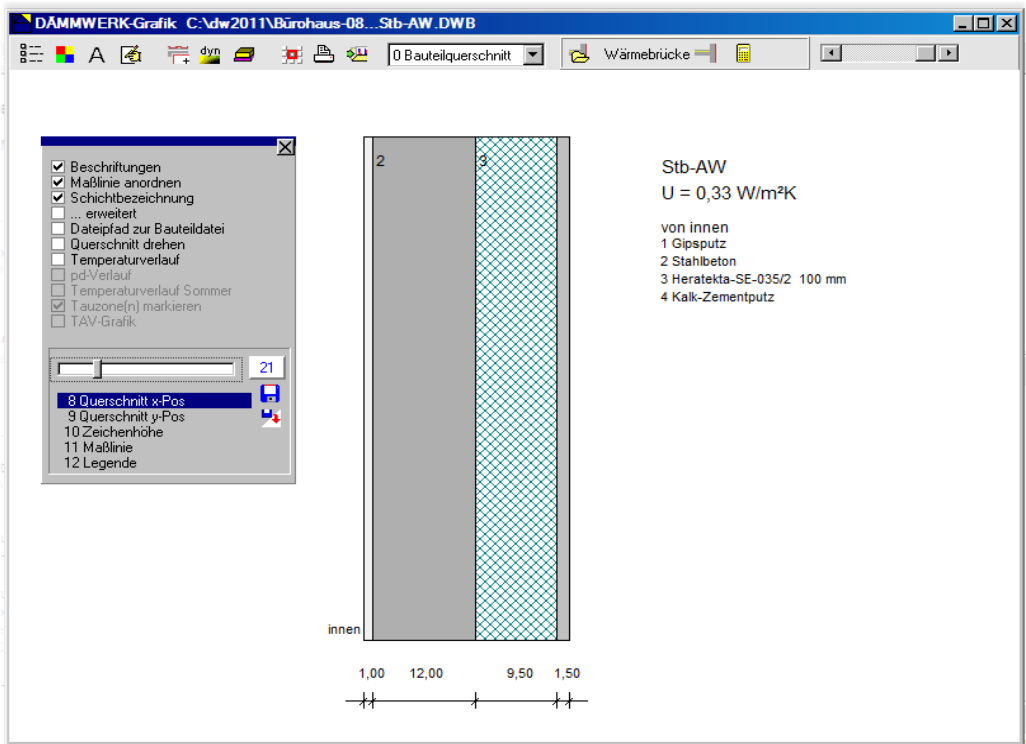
DÄMMWERK-Grafik C:\dw2011\Bürohaus-08...Stb-AW.DWB

A dyn 0 Bauteilquerschnitt Wärmebrücke

Beschriftungen
Maßlinie anordnen
Schichtbezeichnung
... erweitert
Dateipfad zur Bauteildatei
Querschnitt drehen
Temperaturverlauf
pd-Verlauf
Temperaturverlauf Sommer
Tauzone(n) markieren
TAV-Grafik

21

8 Querschnitt x-Pos
9 Querschnitt y-Pos
10 Zeichenhöhe
11 Maßlinie
12 Legende

2
3

innen

1,00 12,00 9,50 1,50

Stb-AW
U = 0,33 W/m²K

von innen
1 Gipsputz
2 Stahlbeton
3 Heratekta-SE-035/2 100 mm
4 Kalk-Zementputz